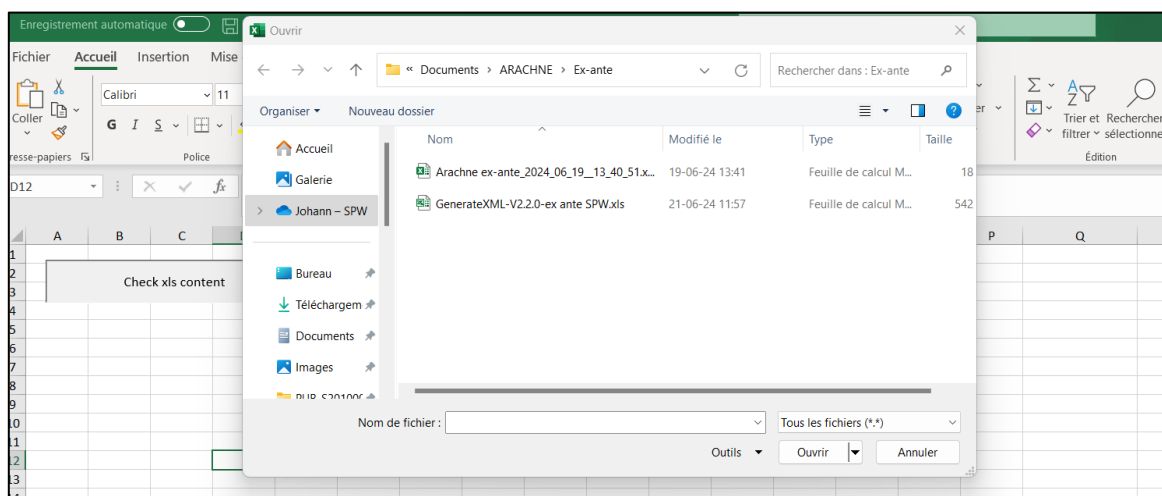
Enregistrement automatique

Fichier Accueil Insertion Mise

Coller

Calibri 11

G I S

resse-papiers

Police

D12

fx

A B C

P Q

1
2
3
4
5
6
7
8
9
10
11
12
13

Check xls content

Trier et filtrer

Rechercher sélectionner

Édition

Ouvrir

« Documents › ARACHNE › Ex-ante

Rechercher dans : Ex-ante

Organiser ▾ Nouveau dossier

Accueil

Galerie

Johann – SPW

Bureau

Téléchargem

Documents

Images

PUB_S201006

| Nom | Modifié le | Type | Taille |
|---|---|---|---|
| Arachne ex-ante_2024_06_19__13_40_51.x... | 19-06-24 13:41 | Feuille de calcul M... | 18 |
| GenerateXML-V2.2.0-ex ante SPW.xls | 21-06-24 11:57 | Feuille de calcul M... | 542 |

Nom de fichier :

Tous les fichiers (*.*)

Outils ▾

Ouvrir

Annuler